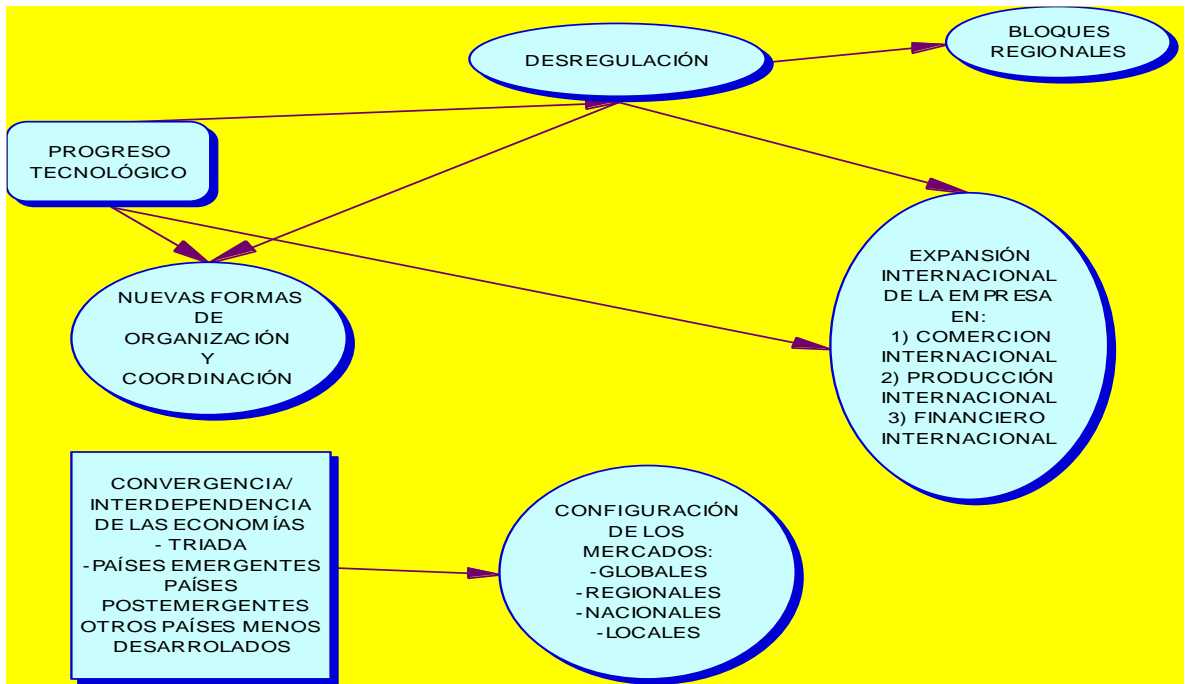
DESREGULACIÓN

BLOQUES REGIONALES

PROGRESO TECNOLÓGICO

NUEVAS FORMAS DE ORGANIZACIÓN Y COORDINACIÓN

EXPANSIÓN INTERNACIONAL DE LA EMPRESA EN:
1) COMERCION INTERNACIONAL
2) PRODUCCIÓN INTERNACIONAL
3) FINANCIERO INTERNACIONAL

CONVERGENCIA/ INTERDEPENDENCIA DE LAS ECONOMÍAS
- TRIADA
- PAÍSES EMERGENTES
PAÍSES POSTEMERGENTES
OTROS PAÍSES MENOS DESARROLADOS

CONFIGURACIÓN DE LOS MERCADOS:
-GLOBALES
-REGIONALES
-NACIONALES
-LOCALES